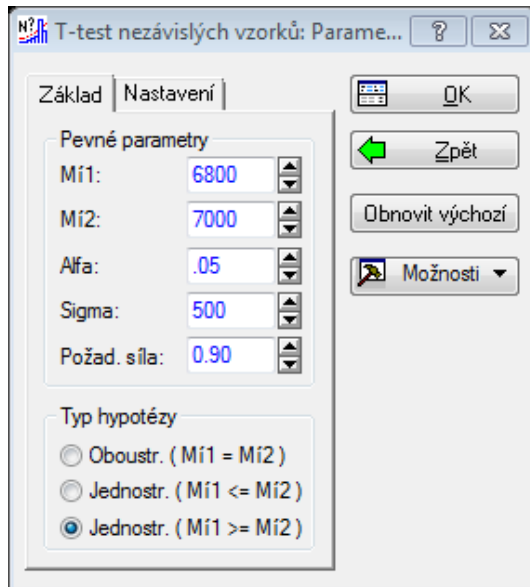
T-test nezávislých vzorků: Parame... ? ✕

Základ | Nastavení

Pevné parametry
Mí1: 6800
Mí2: 7000
Alfa: .05
Sigma: 500
Požad. síla: 0.90

Typ hypotézy
Oboustr. ( Mí1 = Mí2 )
Jednostr. ( Mí1 <= Mí2 )
Jednostr. ( Mí1 >= Mí2 )

OK
Zpět
Obnovit výchozí
Možnosti ▼